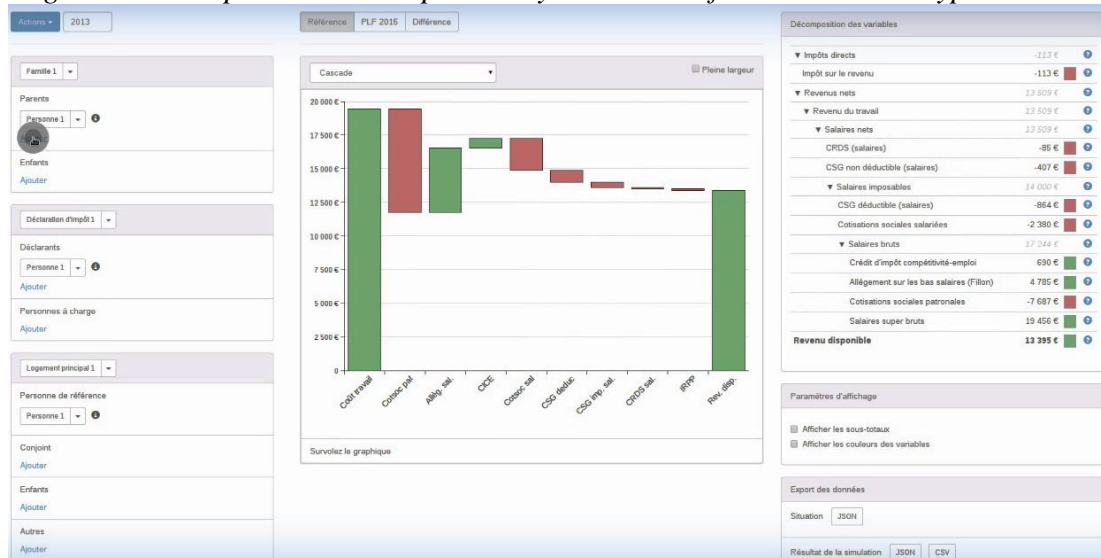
Actions 2013

Famille 1

Parents

Personne 1

Enfants

Ajouter

Déclaration d'impôt 1

Déclarants

Personne 1

Ajouter

Personnes à charge

Ajouter

Logement principal 1

Personne de référence

Personne 1

Conjoint

Ajouter

Enfants

Ajouter

Autres

Ajouter

Référence PLF 2015 Différence

Cascade

Pleine largeur

20 000 €
17 500 €
15 000 €
12 500 €
10 000 €
7 500 €
5 000 €
2 500 €
0

Coût travail
Cotsoc pat.
Allèg. sal.
CICE
Cotsoc sal.
CSG deduc.
CSG imp. sal.
CRDS sal.
IRPP
Rev. disp.

Survolez le graphique

Décomposition des variables

| | |
|---|---|
| ▼ Impôts directs | -113 € |
| Impôt sur le revenu | -113 € |
| ▼ Revenus nets | 13 509 € |
| ▼ Revenu du travail | 13 509 € |
| ▼ Salaires nets | 13 509 € |
| CRDS (salaires) | -85 € |
| CSG non déductible (salaires) | -407 € |
| ▼ Salaires imposables | 14 000 € |
| CSG déductible (salaires) | -864 € |
| Cotisations sociales salariées | -2 380 € |
| ▼ Salaires bruts | 17 244 € |
| Crédit d'impôt compétitivité-emploi | 690 € |
| Allègement sur les bas salaires (Fillon) | 4 785 € |
| Cotisations sociales patronales | -7 687 € |
| Salaires super bruts | 19 456 € |
| Revenu disponible | 13 395 € |

Paramètres d'affichage

Afficher les sous-totaux

Afficher les couleurs des variables

Export des données

Situation JSON

Résultat de la simulation JSON CSV